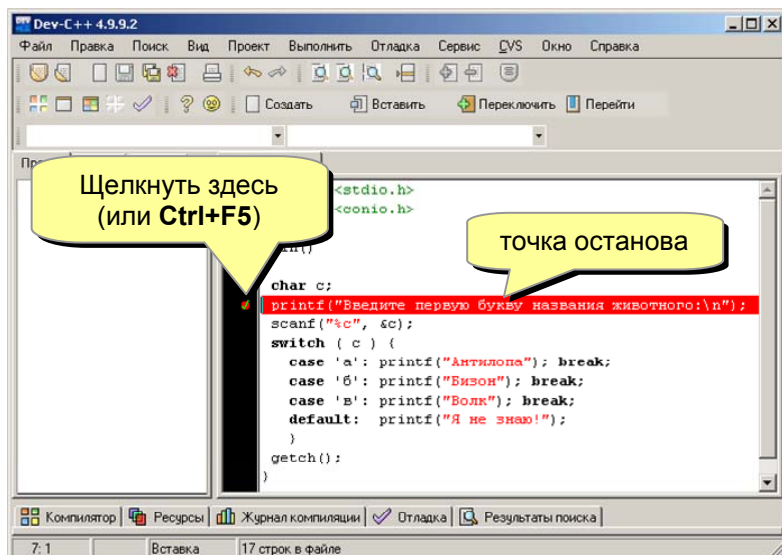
Dev-C++ 4.9.9.2

Файл Правка Поиск Вид Проект Выполнить Отладка Сервис CVS Окно Справка

Создать Вставить Переключить Перейти

Щелкнуть здесь (или **Ctrl+F5**)

точка останова

<stdio.h>
<conio.h>

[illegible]n()

char c;
printf("Введите первую букву названия животного:\n");
scanf("%c", &c);
switch ( c ) {
case 'а': printf("Антилопа"); break;
case 'б': printf("Бизон"); break;
case 'в': printf("Волк"); break;
default: printf("Я не знаю!");
}
getch();
}

Компилятор | Ресурсы | Журнал компиляции | Отладка | Результаты поиска

7: 1 | Вставка | 17 строк в файле